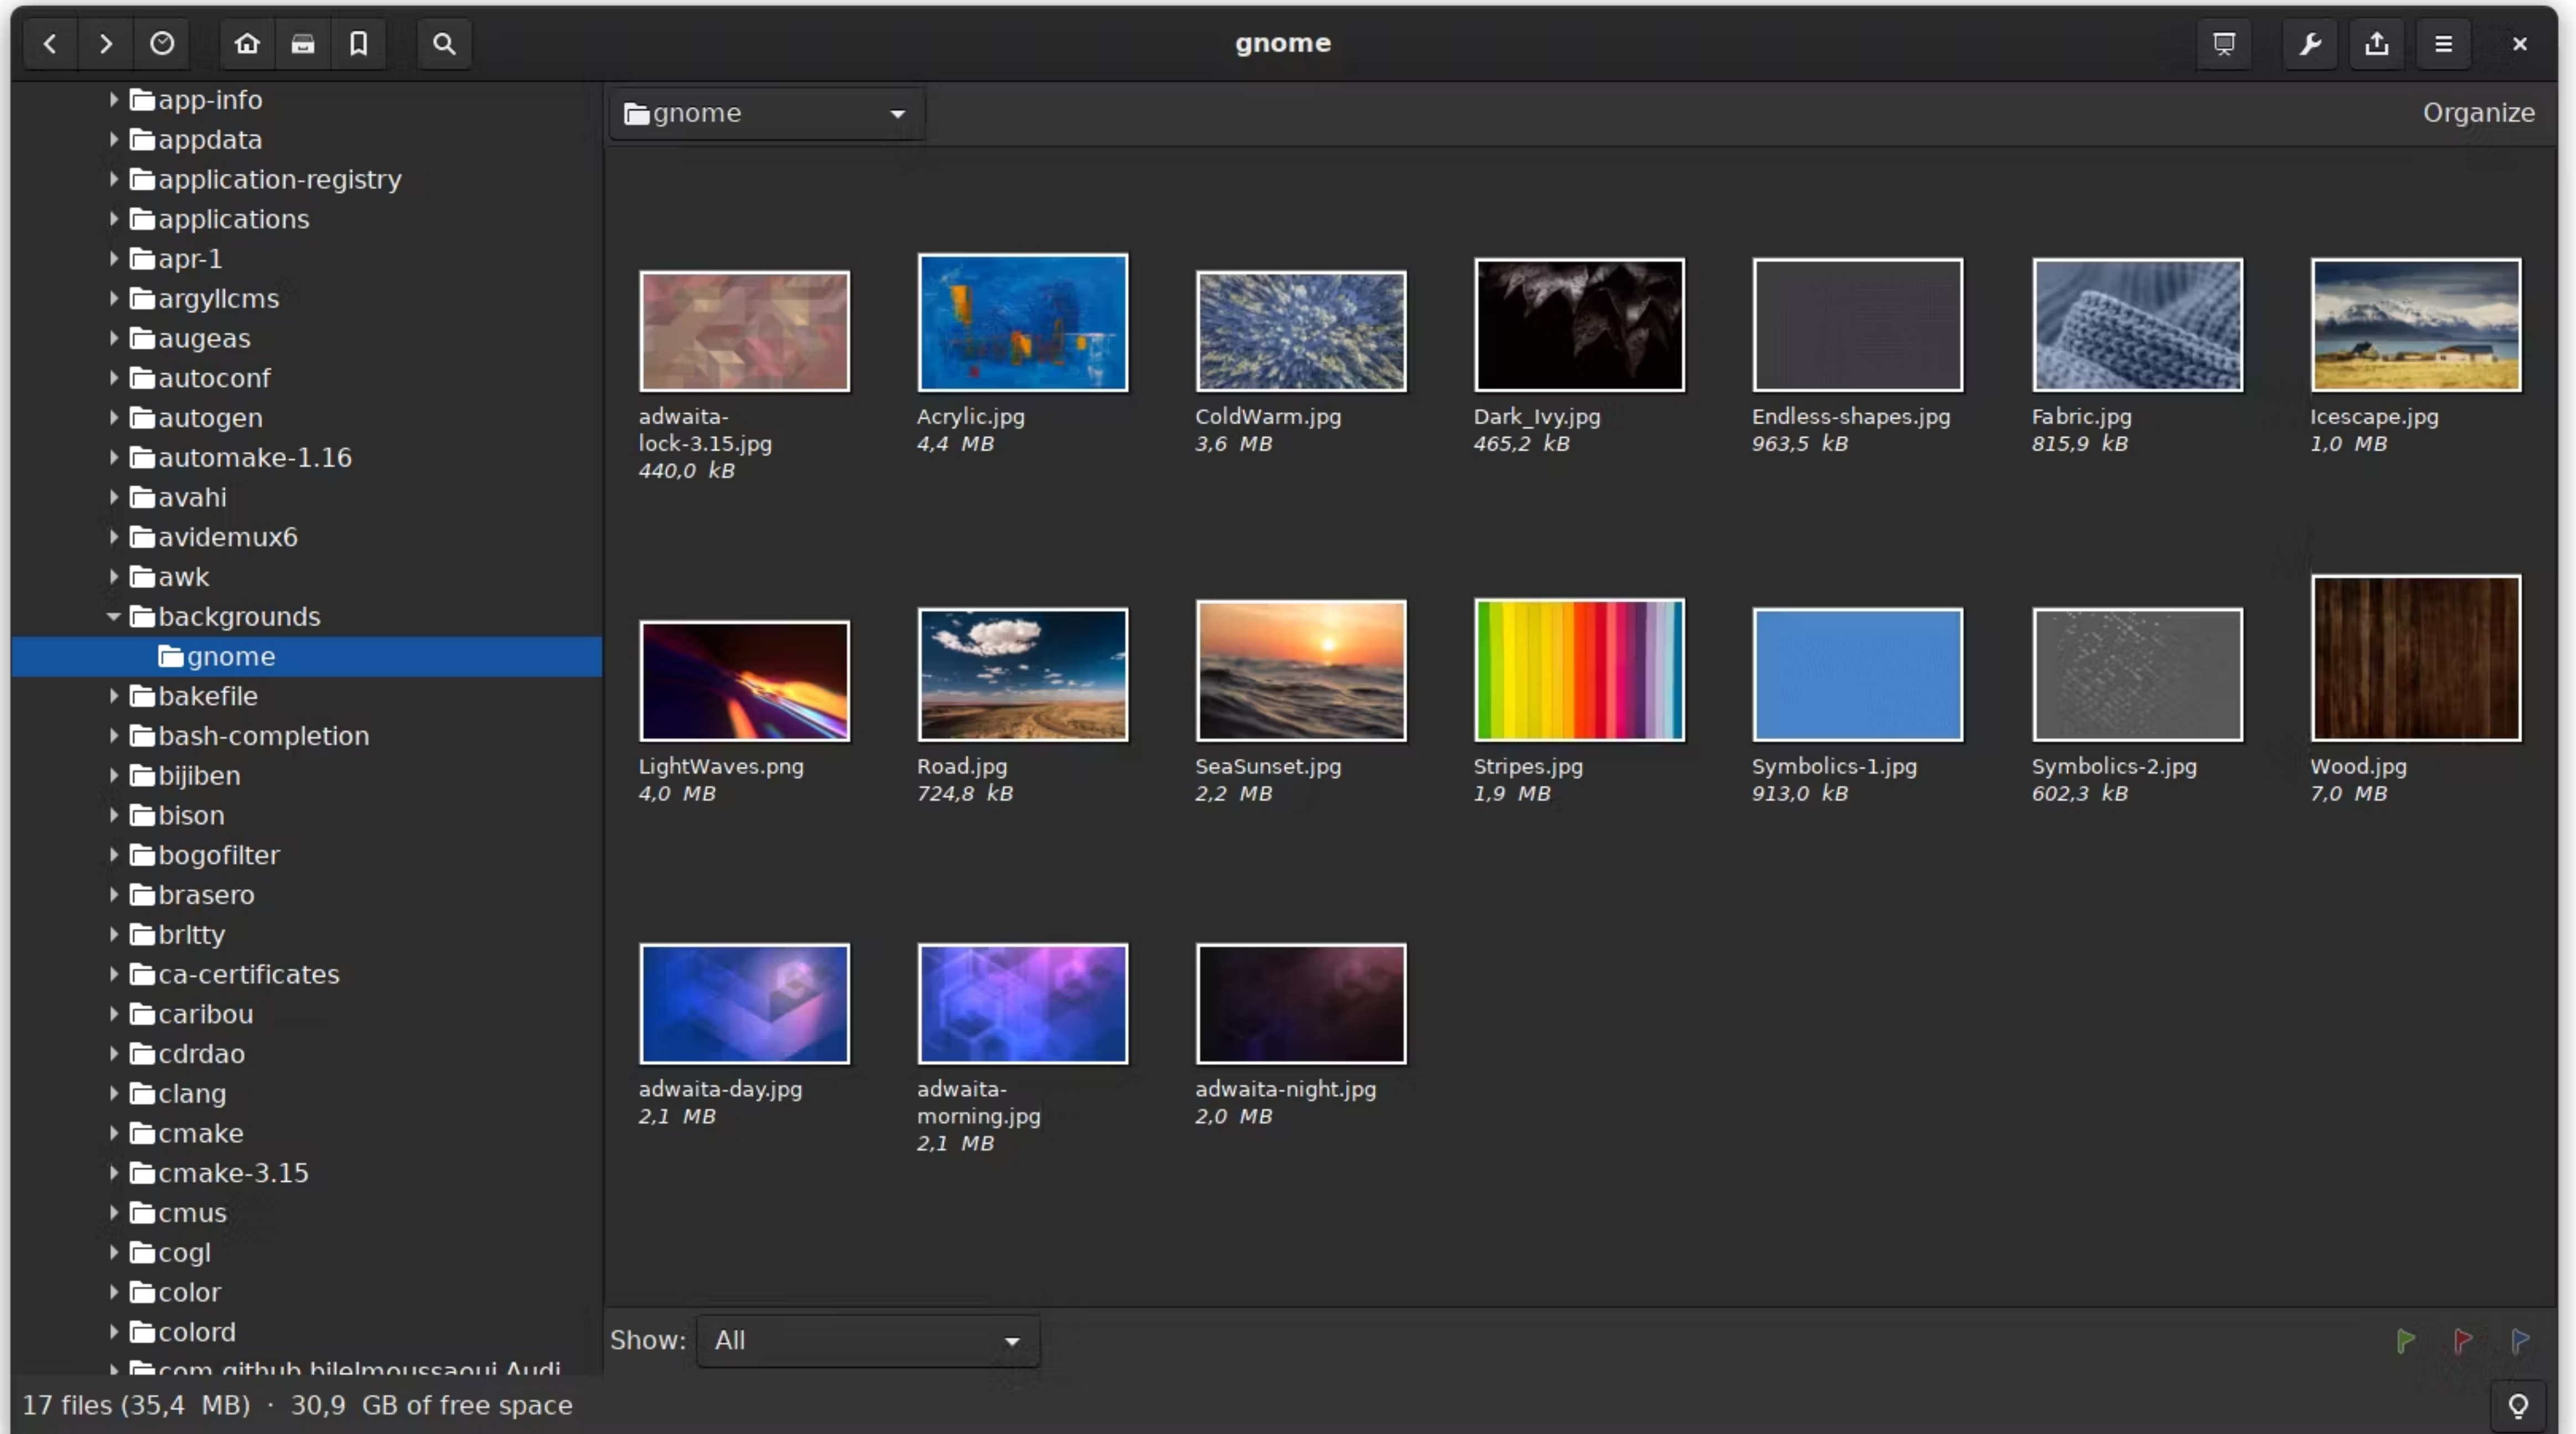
gnome

app-info
appdata
application-registry
applications
apr-1
argyllcms
augeas
autoconf
autogen
automake-1.16
avahi
avidemux6
awk
backgrounds
gnome
bakefile
bash-completion
bijiben
bison
bogofilter
brasero
brltty
ca-certificates
caribou
cdrdao
clang
cmake
cmake-3.15
cmus
cogl
color
colord
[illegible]

gnome

Organize

adwaita-lock-3.15.jpg
440,0 kB

Acrylic.jpg
4,4 MB

ColdWarm.jpg
3,6 MB

Dark_Ivy.jpg
465,2 kB

Endless-shapes.jpg
963,5 kB

Fabric.jpg
815,9 kB

Icescape.jpg
1,0 MB

LightWaves.png
4,0 MB

Road.jpg
724,8 kB

SeaSunset.jpg
2,2 MB

Stripes.jpg
1,9 MB

Symbolics-1.jpg
913,0 kB

Symbolics-2.jpg
602,3 kB

Wood.jpg
7,0 MB

adwaita-day.jpg
2,1 MB

adwaita-morning.jpg
2,1 MB

adwaita-night.jpg
2,0 MB

Show: All

17 files (35,4 MB) · 30,9 GB of free space